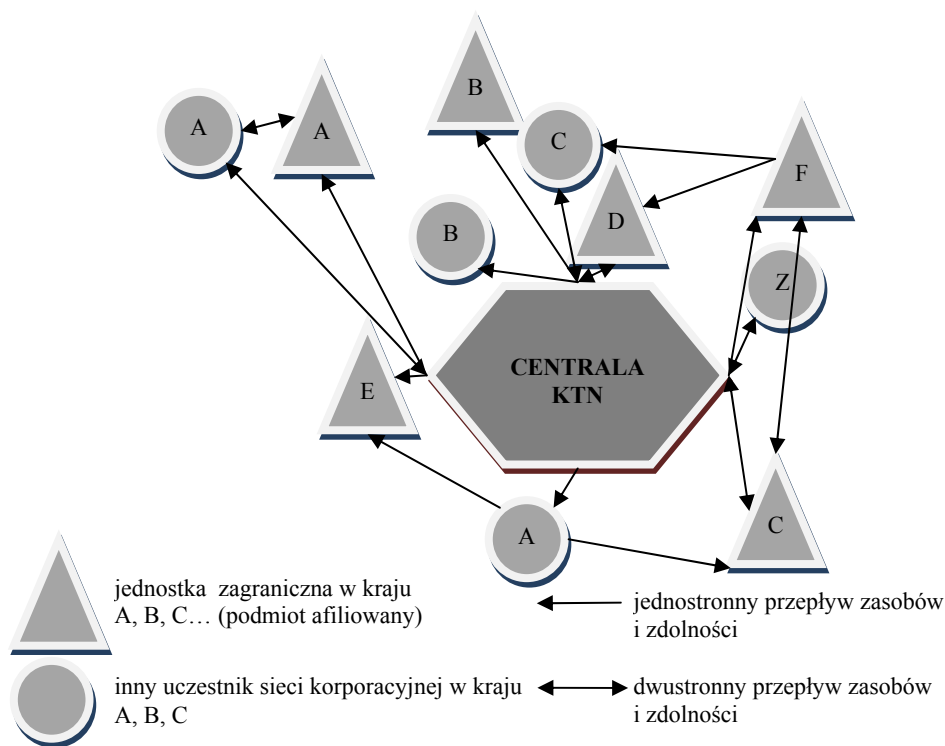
B

A

A

C

F

D

B

Z

CENTRALA KTN

E

A

C

jednostka zagraniczna w kraju A, B, C… (podmiot afiliowany)

jednostronny przepływ zasobów i zdolności

inny uczestnik sieci korporacyjnej w kraju A, B, C

dwustronny przepływ zasobów i zdolności